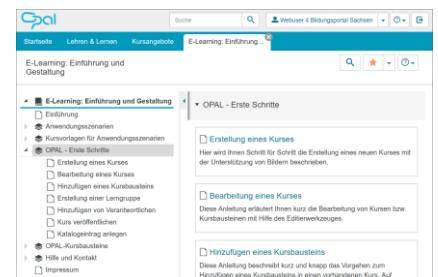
Opal

Suche

Webuser 4 Bildungsportal Sachsen

Startseite Lehren & Lernen Kursangebote E-Learning: Einführung...

E-Learning: Einführung und Gestaltung

E-Learning: Einführung und Gestaltung
Einführung
Anwendungsszenarien
Kursvorlagen für Anwendungsszenarien
OPAL - Erste Schritte
Erstellung eines Kurses
Bearbeitung eines Kurses
Hinzufügen eines Kursbausteins
Erstellung einer Lerngruppe
Hinzufügen von Verantwortlichen
Kurs veröffentlichen
Katalogeintrag anlegen
OPAL-Kursbausteine
Hilfe und Kontakt
Impressum

OPAL - Erste Schritte

Erstellung eines Kurses
Hier wird Ihnen Schritt für Schritt die Erstellung eines neuen Kurses mit der Unterstützung von Bildern beschrieben.

Bearbeitung eines Kurses
Diese Anleitung erläutert Ihnen kurz die Bearbeitung von Kursen bzw. Kursbausteinen mit Hilfe des Editierwerkzeuges.

Hinzufügen eines Kursbausteins
Diese Anleitung beschreibt kurz und knapp das Vorgehen zum Hinzufügen eines Kursbausteins in einen vorhandenen Kurs. Auf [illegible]